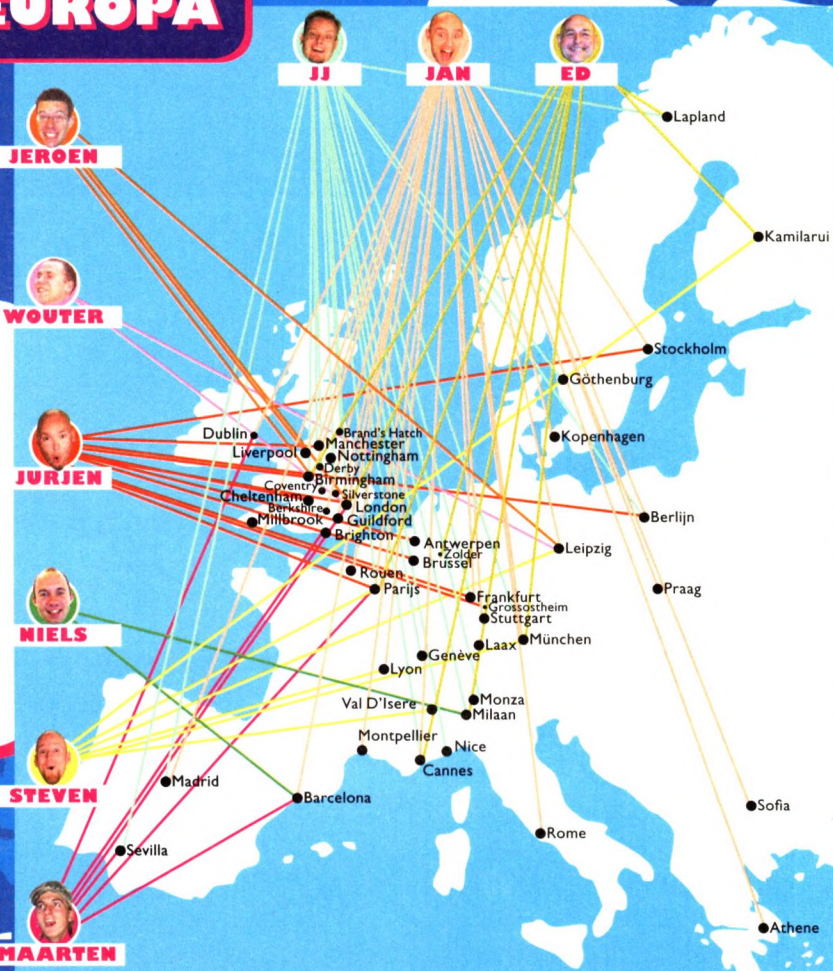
EUROPA

JJ
JAN
ED

JEROEN
WOUTER
JURJEN
NIELS
STEVEN
MAARTEN

Lapland
Kamilarui
Stockholm
Göthenburg
Kopenhagen
Dublin
Brand's Hatch
Manchester
Liverpool
Nottingham
Derby
Birmingham
Coventry
Silverstone
Cheltenham
Berkshire
London
Millbrook
Guildford
Brighton
Berlijn
Leipzig
Antwerpen
Zolder
Brussel
Rouen
Parijs
Praag
Frankfurt
Grossostheim
Stuttgart
Laax
München
Genève
Lyon
Monza
Val D'Isere
Milaan
Montpellier
Nice
Cannes
Madrid
Barcelona
Sofia
Rome
Sevilla
Athene